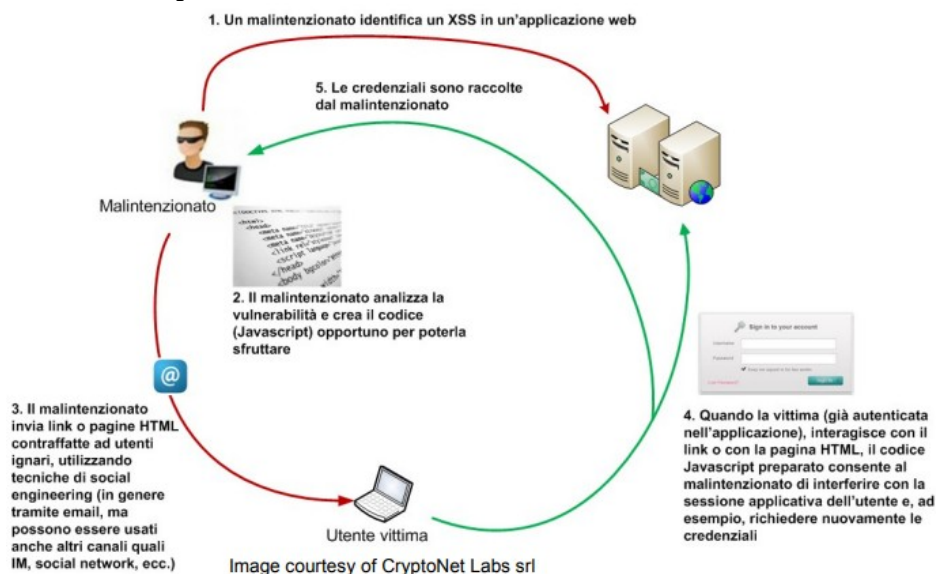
1. Un malintenzionato identifica un XSS in un'applicazione web

5. Le credenziali sono raccolte dal malintenzionato

Malintenzionato

2. Il malintenzionato analizza la vulnerabilità e crea il codice (Javascript) opportuno per poterla sfruttare

Sign in to your account

Username

Password

Sign in

3. Il malintenzionato invia link o pagine HTML contraffatte ad utenti ignari, utilizzando tecniche di social engineering (in genere tramite email, ma possono essere usati anche altri canali quali IM, social network, ecc.)

4. Quando la vittima (già autenticata nell'applicazione), interagisce con il link o con la pagina HTML, il codice Javascript preparato consente al malintenzionato di interferire con la sessione applicativa dell'utente e, ad esempio, richiedere nuovamente le credenziali

Utente vittima

Image courtesy of CryptoNet Labs srl